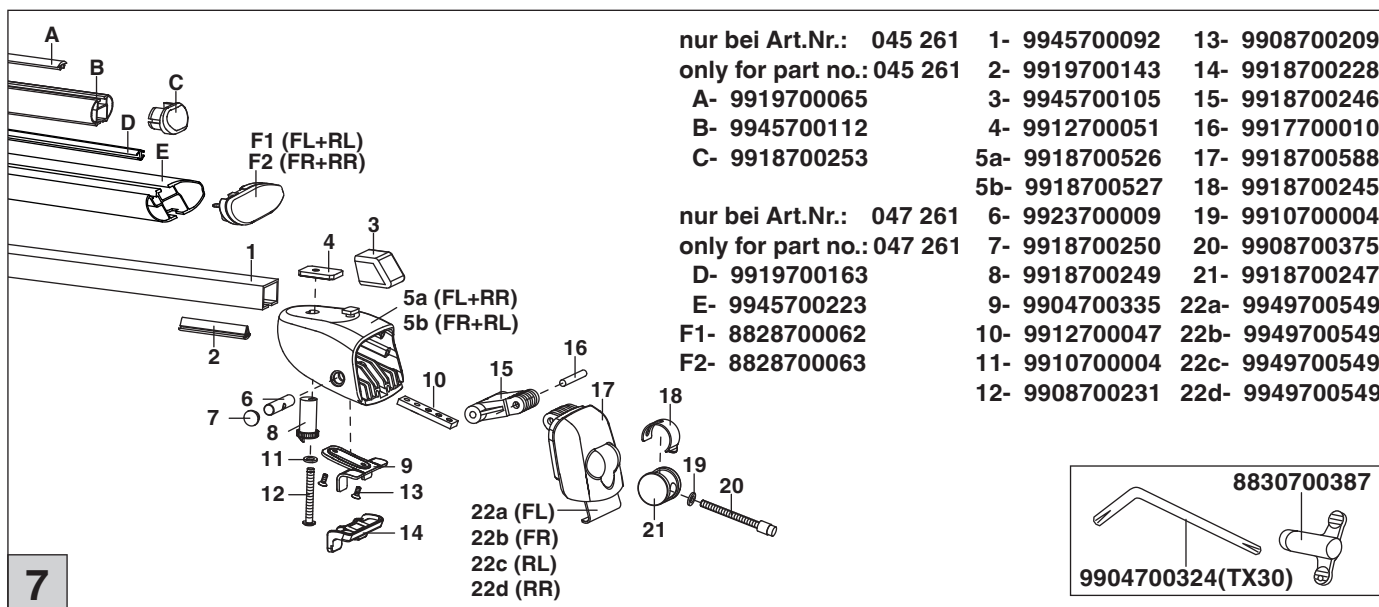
A
B
C
D
E
F1 (FL+RL)
F2 (FR+RR)
3
4
1
5a (FL+RR)
5b (FR+RL)
2
16
15
10
17
18
6
7
8
11
9
12
13
19
20
14
22a (FL)
22b (FR)
22c (RL)
22d (RR)
21

nur bei Art.Nr.: 045 261
only for part no.: 045 261
A- 9919700065
B- 9945700112
C- 9918700253

nur bei Art.Nr.: 047 261
only for part no.: 047 261
D- 9919700163
E- 9945700223
F1- 8828700062
F2- 8828700063

1- 9945700092
2- 9919700143
3- 9945700105
4- 9912700051
5a- 9918700526
5b- 9918700527
6- 9923700009
7- 9918700250
8- 9918700249
9- 9904700335
10- 9912700047
11- 9910700004
12- 9908700231

13- 9908700209
14- 9918700228
15- 9918700246
16- 9917700010
17- 9918700588
18- 9918700245
19- 9910700004
20- 9908700375
21- 9918700247
22a- 9949700549
22b- 9949700549
22c- 9949700549
22d- 9949700549

8830700387
9904700324(TX30)

7